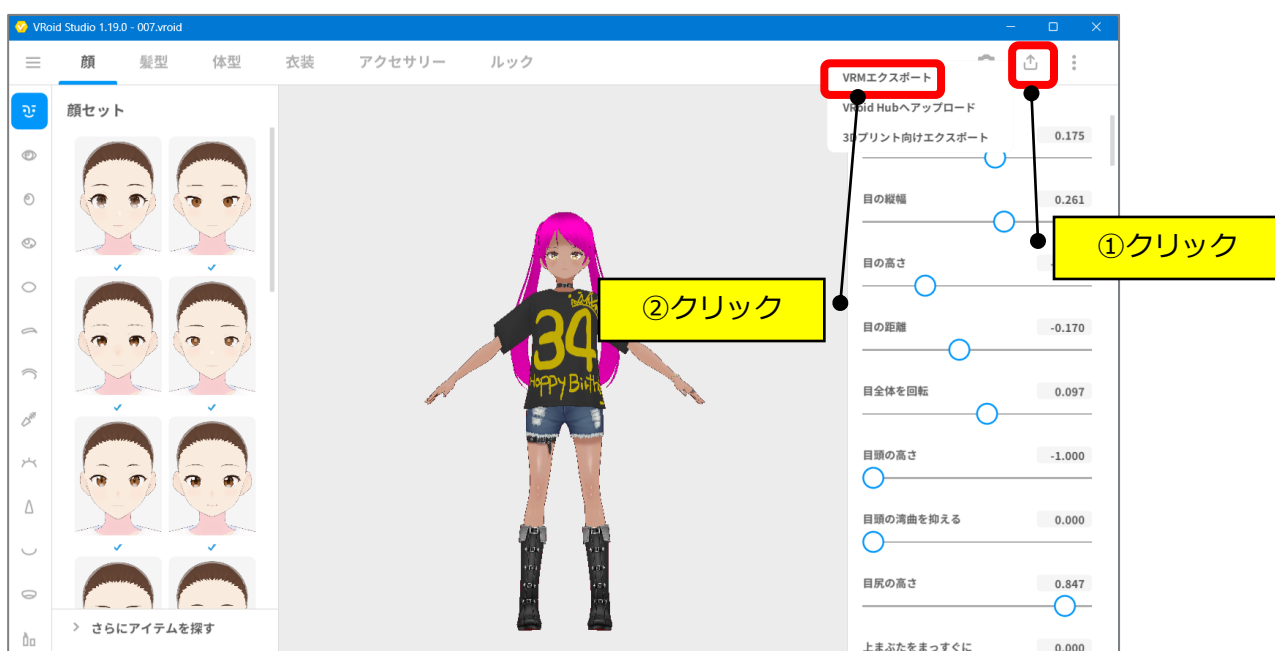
VRoid Studio 1.19.0 - 007.vroid

顔 髪型 体型 衣装 アクセサリー ルック

VRMエクスポート
VRoid Hubへアップロード
3Dプリント向けエクスポート

顔セット

0.175

目の縦幅 0.261

①クリック

目の高さ

②クリック

目の距離 -0.170

目全体を回転 0.097

目頭の高さ -1.000

目頭の湾曲を抑える 0.000

目尻の高さ 0.847

上まぶたをまっすぐに 0.000

34
Happy Birth

さらにアイテムを探す